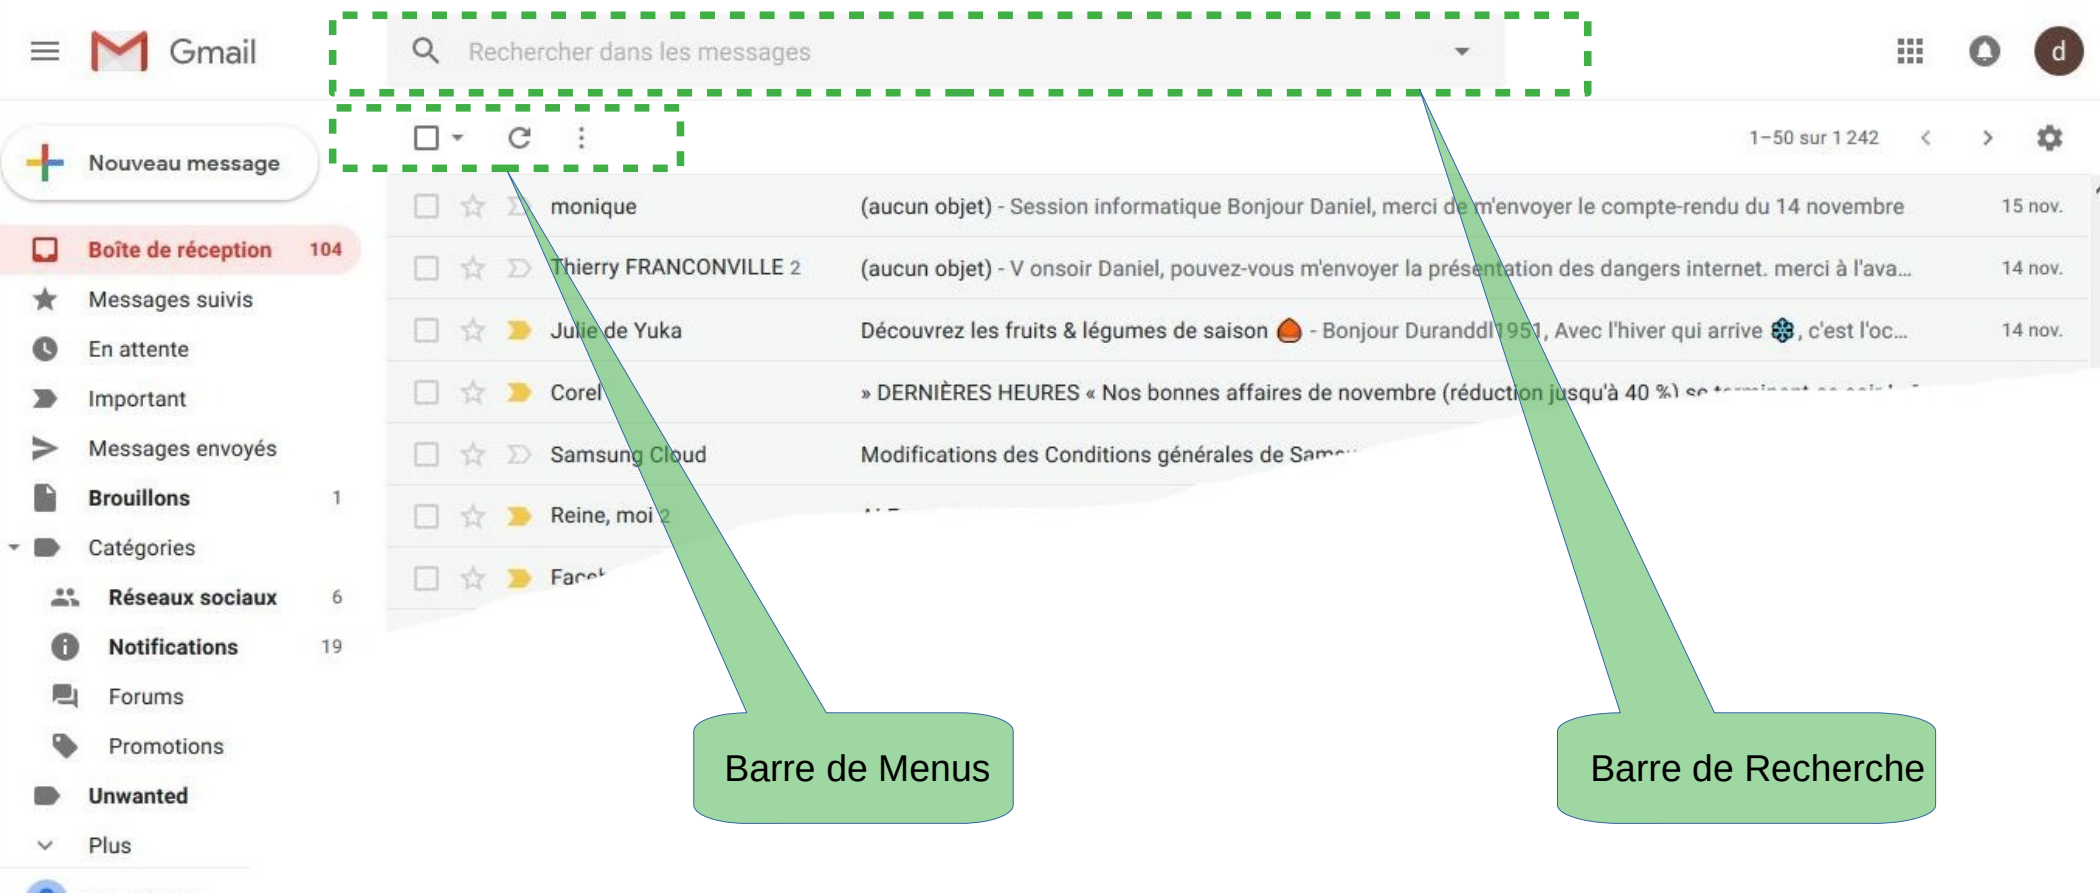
Gmail

Rechercher dans les messages

d

Nouveau message

1–50 sur 1 242

Boîte de réception 104
Messages suivis
En attente
Important
Messages envoyés
Brouillons 1
Catégories
Réseaux sociaux 6
Notifications 19
Forums
Promotions
Unwanted
Plus

| | | |
|---|---|---|
| monique | (aucun objet) - Session informatique Bonjour Daniel, merci de m'envoyer le compte-rendu du 14 novembre | 15 nov. |
| Thierry FRANCONVILLE 2 | (aucun objet) - V onsoir Daniel, pouvez-vous m'envoyer la présentation des dangers internet. merci à l'ava... | 14 nov. |
| Julie de Yuka | Découvrez les fruits & légumes de saison - Bonjour Duranddl1951, Avec l'hiver qui arrive, c'est l'oc... | 14 nov. |
| Corel | » DERNIÈRES HEURES « Nos bonnes affaires de novembre (réduction jusqu'à 40 %) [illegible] | |
| Samsung Cloud | Modifications des Conditions générales de Sam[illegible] | |
| Reine, moi 2 | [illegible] | |
| Face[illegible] | | |

Barre de Menus

Barre de Recherche